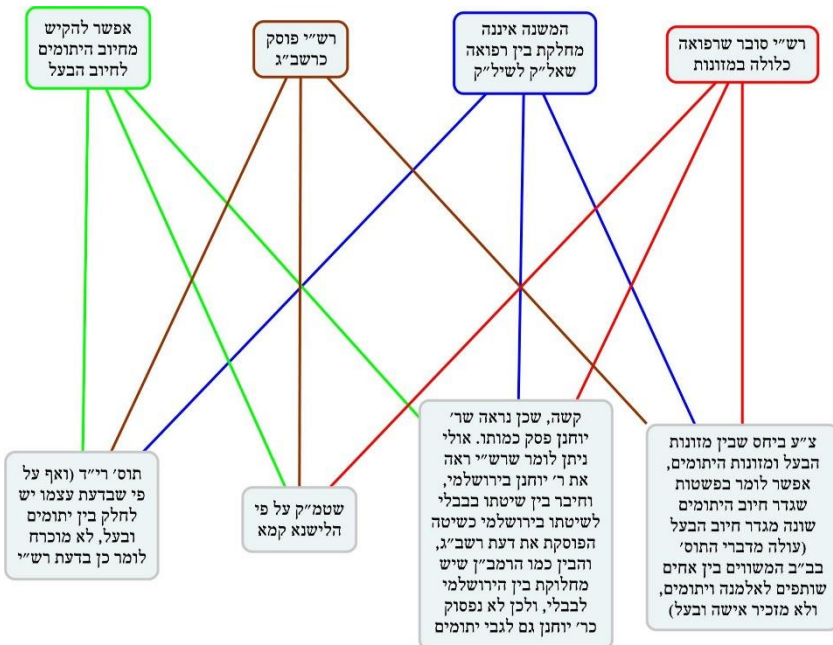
רש״י סובר שרפואה כלולה במזונות

המשנה איננה מחלקת בין רפואה שאל״ק לשיל״ק

רש״י פוסק כרשב״ג

אפשר להקיש מחיוב היתומים לחיוב הבעל

צ״ע ביחס שבין מזונות הבעל ומזונות היתומים, אפשר לומר כפשטות שגדר חיוב היתומים שונה מגדר חיוב הבעל (עולה מדברי התוס׳ בב״ב המשווים בין אחים שותפים לאלמנה ויתומים, ולא מזכיר אישה ובעל)

קשה, שכן נראה שר׳ יוחנן פסק כמותו. אולי ניתן לומר שרש״י ראה את ר׳ יוחנן בירושלמי, וחיבר בין שיטתו בבבלי לשיטתו בירושלמי כשיטה הפוסקת את דעת רשב״ג, והבין כמו הרמב״ן שיש מחלוקת בין הירושלמי לבבלי, ולכן לא נפסוק כר׳ יוחנן גם לגבי יתומים

שטמ״ק על פי הלישנא קמא

תוס׳ רי״ד (ואף על פי שבדעת עצמו יש לחלק בין יתומים ובעל, לא מוכרח לומר כן בדעת רש״י